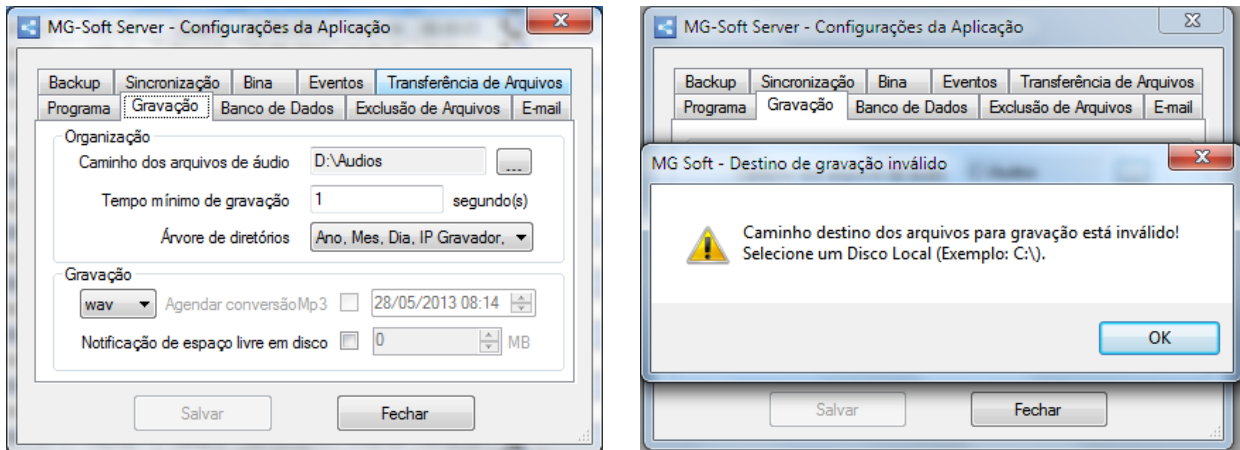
MG-Soft Server - Configurações da Aplicação

Backup | Sincronização | Bina | Eventos | Transferência de Arquivos
Programa | Gravação | Banco de Dados | Exclusão de Arquivos | E-mail

Organização
Caminho dos arquivos de áudio D:\Audios ...
Tempo mínimo de gravação 1 segundo(s)
Árvore de diretórios Ano, Mes, Dia, IP Gravador,

Gravação
wav Agendar conversãoMp3 28/05/2013 08:14
Notificação de espaço livre em disco 0 MB

Salvar Fechar

MG-Soft Server - Configurações da Aplicação

Backup | Sincronização | Bina | Eventos | Transferência de Arquivos
Programa | Gravação | Banco de Dados | Exclusão de Arquivos | E-mail

MG Soft - Destino de gravação inválido

Caminho destino dos arquivos para gravação está inválido!
Selecione um Disco Local (Exemplo: C:\).

OK

Salvar Fechar